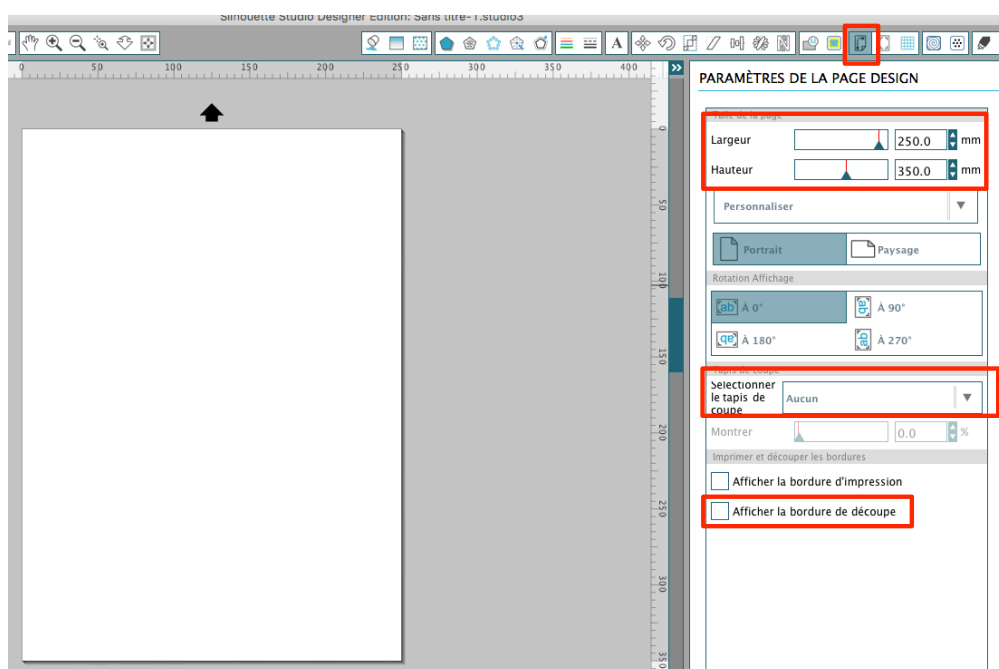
Silhouette Studio Designer Edition: Sans titre-1.studio3

0 50 100 150 200 250 300 350 400

PARAMÈTRES DE LA PAGE DESIGN

Taille de la page

Largeur 250.0 mm

Hauteur 350.0 mm

Personnaliser

Portrait

Paysage

Rotation Affichage

À 0°

À 90°

À 180°

À 270°

Tapis de coupe

Sélectionner le tapis de coupe

Aucun

Montrer 0.0 %

Imprimer et découper les bordures

Afficher la bordure d'impression

Afficher la bordure de découpe

0 50 100 150 200 250 300 350